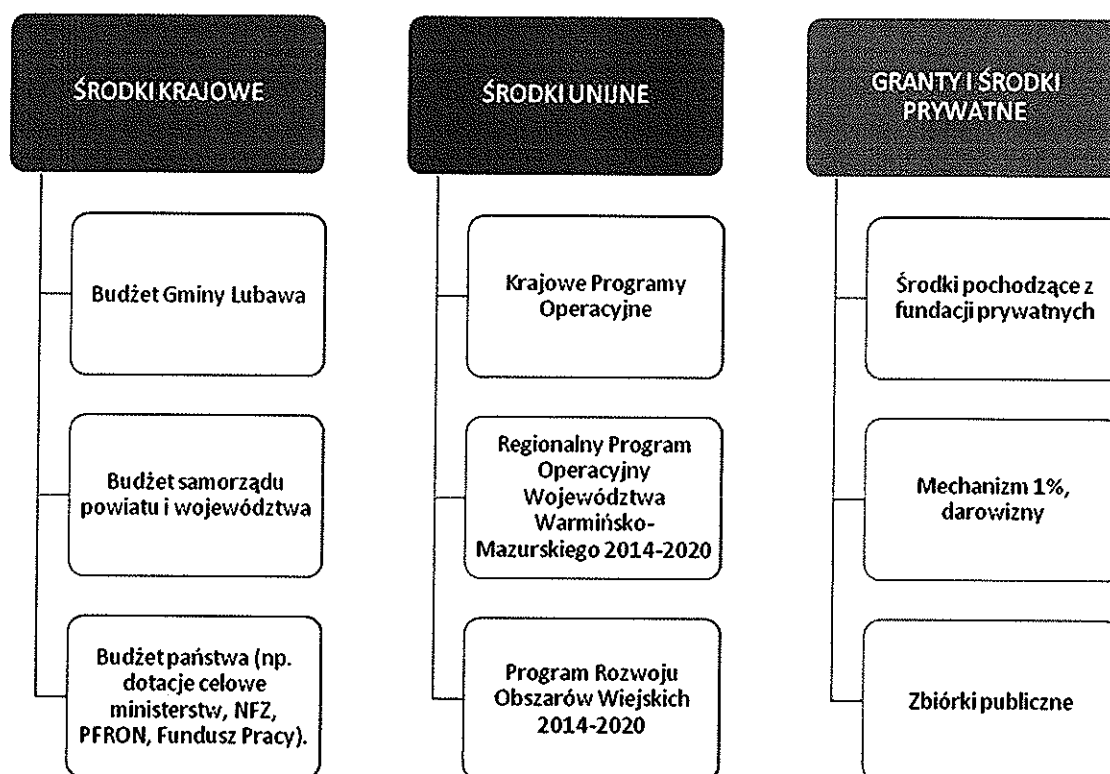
ŚRODKI KRAJOWE

Budżet Gminy Lubawa

Budżet samorządu powiatu i województwa

Budżet państwa (np. dotacje celowe ministerstw, NFZ, PFRON, Fundusz Pracy).

ŚRODKI UNIJNE

Krajowe Programy Operacyjne

Regionalny Program Operacyjny Województwa Warmińsko-Mazurskiego 2014-2020

Program Rozwoju Obszarów Wiejskich 2014-2020

GRANTY I ŚRODKI PRYWATNE

Środki pochodzące z fundacji prywatnych

Mechanizm 1%, darowizny

Zbiórki publiczne